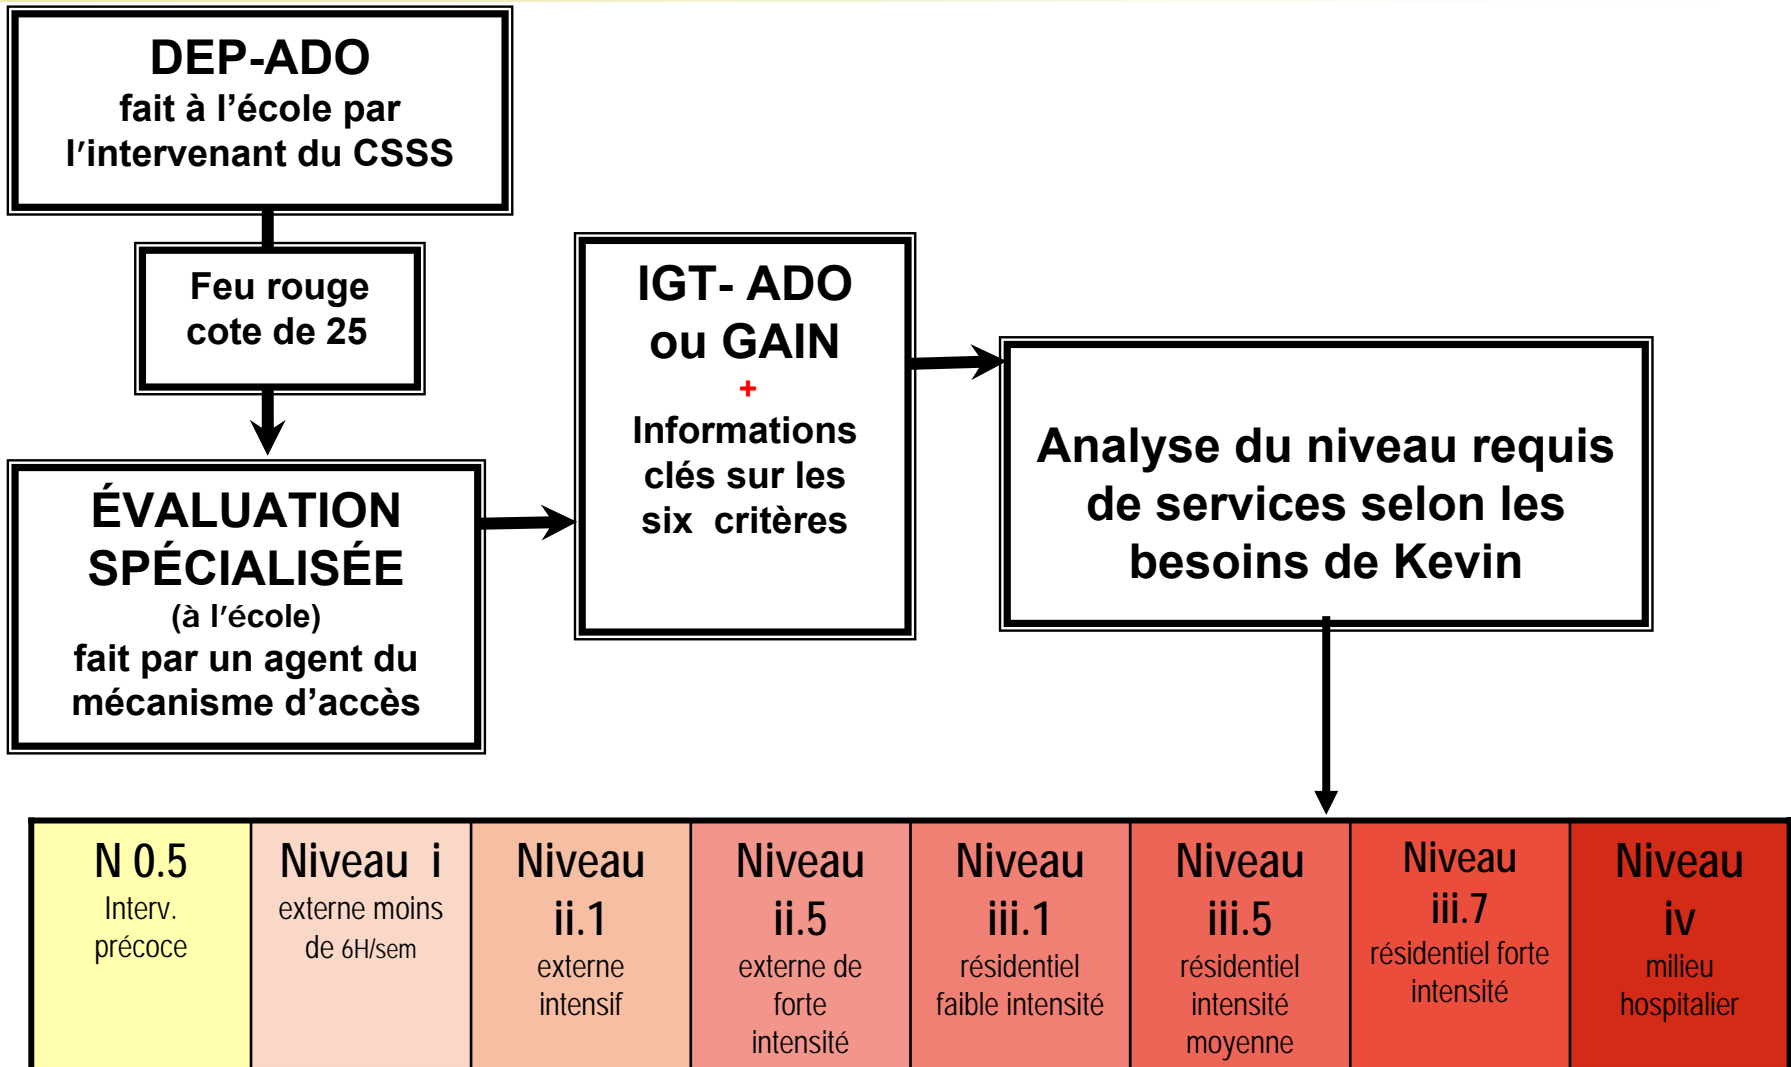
DEP-ADO
fait à l’école par l’intervenant du CSSS

Feu rouge
cote de 25

ÉVALUATION SPÉCIALISÉE
(à l’école)
fait par un agent du mécanisme d’accès

IGT- ADO
ou GAIN
+
Informations clés sur les six critères

Analyse du niveau requis de services selon les besoins de Kevin

| N 0.5 Interv. précoce | Niveau i externe moins de 6H/sem | Niveau ii.1 externe intensif | Niveau ii.5 externe de forte intensité | Niveau iii.1 résidentiel faible intensité | Niveau iii.5 résidentiel intensité moyenne | Niveau iii.7 résidentiel forte intensité | Niveau iv milieu hospitalier |
|---|---|---|---|---|---|---|---|